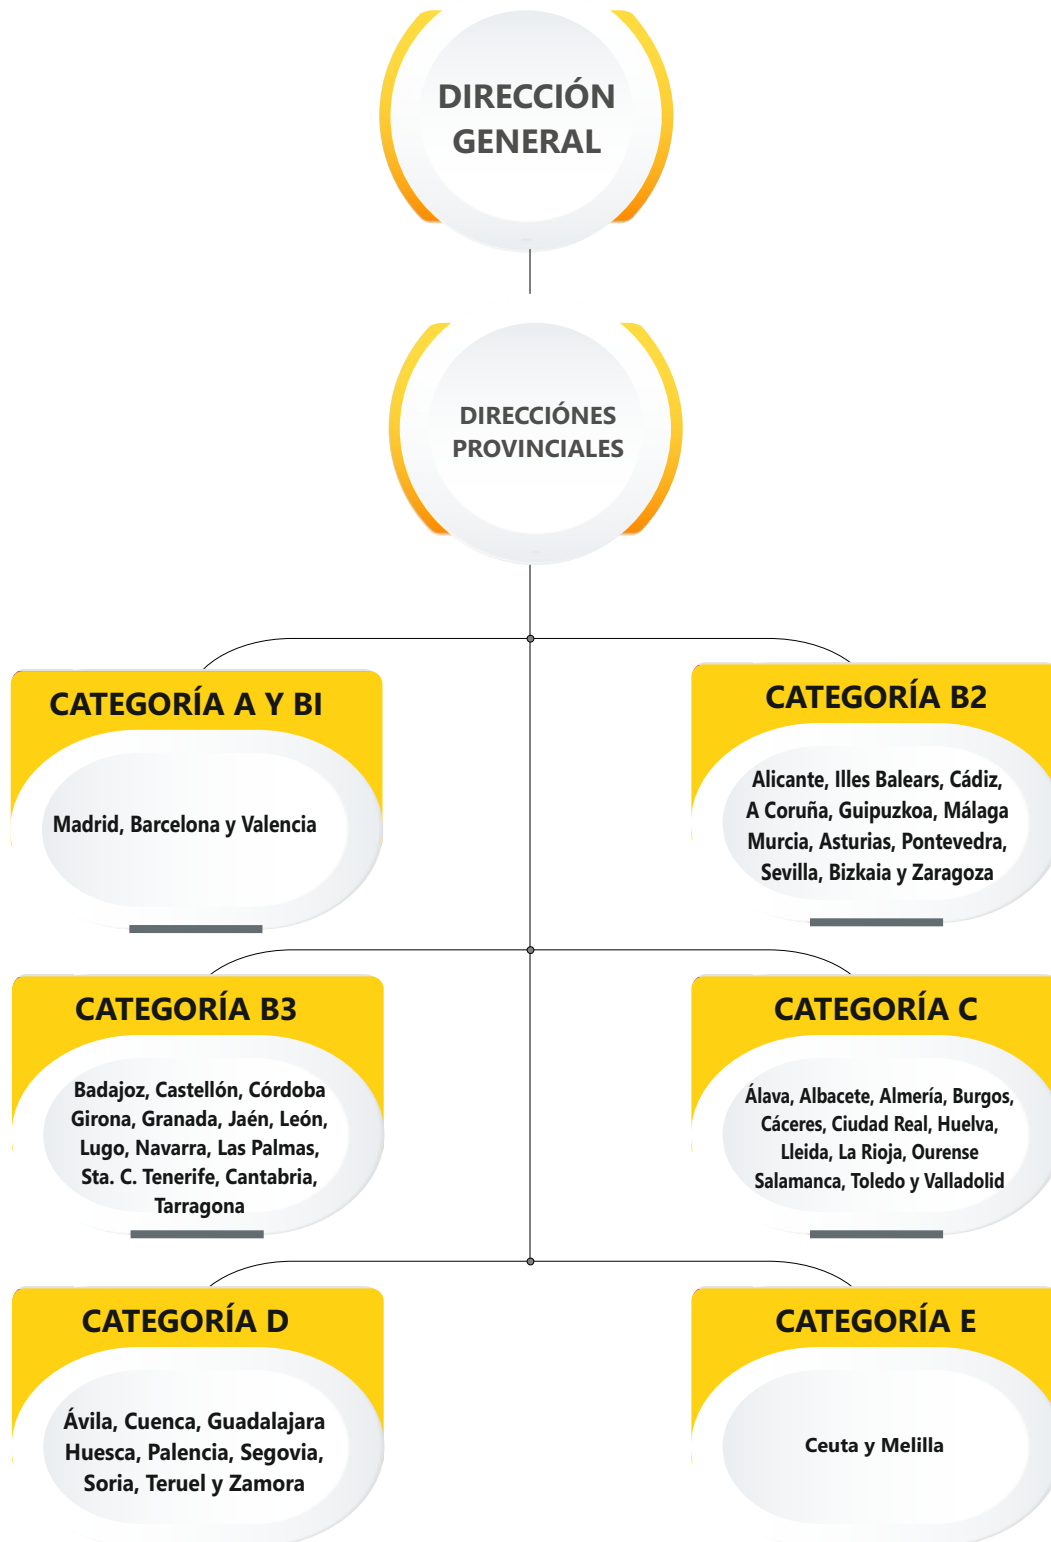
DIRECCIÓN GENERAL

DIRECCIÓNES PROVINCIALES

CATEGORÍA A Y BI

Madrid, Barcelona y Valencia

CATEGORÍA B2

Alicante, Illes Balears, Cádiz, A Coruña, Guipuzkoa, Málaga Murcia, Asturias, Pontevedra, Sevilla, Bizkaia y Zaragoza

CATEGORÍA B3

Badajoz, Castellón, Córdoba Girona, Granada, Jaén, León, Lugo, Navarra, Las Palmas, Sta. C. Tenerife, Cantabria, Tarragona

CATEGORÍA C

Álava, Albacete, Almería, Burgos, Cáceres, Ciudad Real, Huelva, Lleida, La Rioja, Ourense Salamanca, Toledo y Valladolid

CATEGORÍA D

Ávila, Cuenca, Guadalajara Huesca, Palencia, Segovia, Soria, Teruel y Zamora

CATEGORÍA E

Ceuta y Melilla